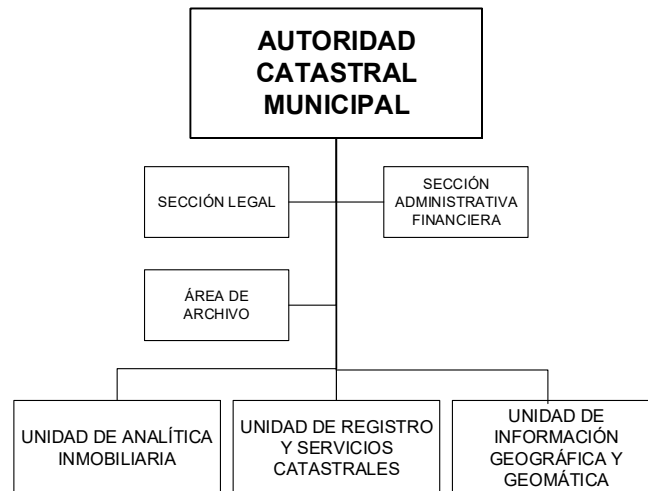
AUTORIDAD CATASTRAL MUNICIPAL

SECCIÓN LEGAL

SECCIÓN ADMINISTRATIVA FINANCIERA

ÁREA DE ARCHIVO

UNIDAD DE ANALÍTICA INMOBILIARIA

UNIDAD DE REGISTRO Y SERVICIOS CATASTRALES

UNIDAD DE INFORMACIÓN GEOGRÁFICA Y GEOMÁTICA